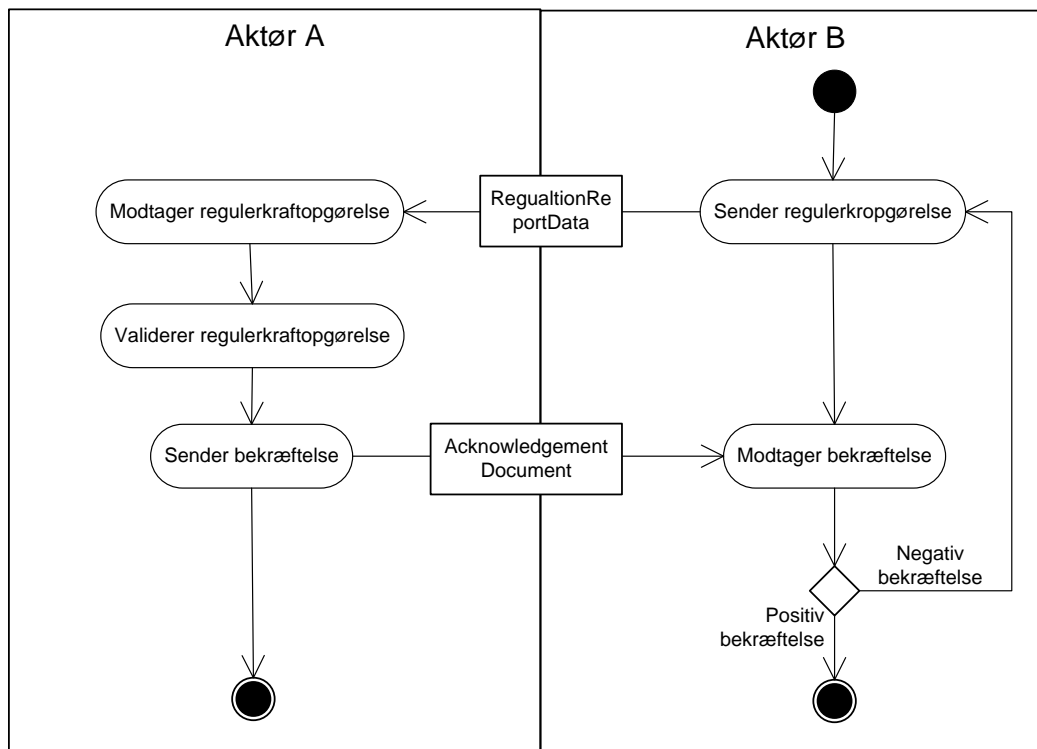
Aktør A

Aktør B

Modtager regulerkraftopgørelse

RegualtionReportData

Sender regulerkropgørelse

Validerer regulerkraftopgørelse

Sender bekræftelse

Acknowledgement Document

Modtager bekræftelse

Negativ bekræftelse

Positiv bekræftelse